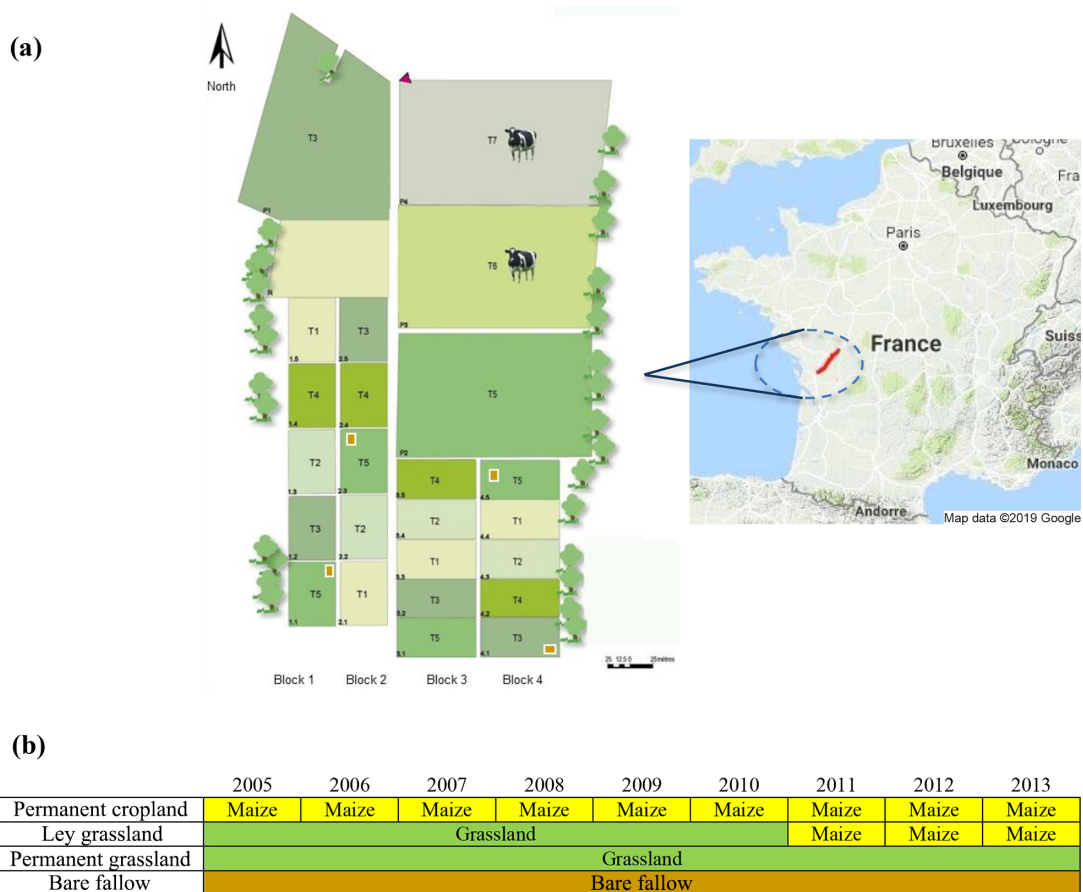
(a)

North

T3

T7

P1

P4

T6

P3

T1 T3

1.5 2.5

T4 T4

1.4 2.4

T5

P2

T2 T5

1.3 2.3

T4 T5

3.5 4.5

T2 T1

3.4 4.4

T3 T2

1.2 2.2

T1 T2

3.3 4.3

T5 T1

1.1 2.1

T3 T4

3.2 4.2

T5 T3

3.1 4.1

25 12.5 0 25 mètres

Block 1 Block 2 Block 3 Block 4

Bruxelles Cologne

Belgique

Luxembourg

Paris

France

Suiss

Monaco

Andorre

Map data ©2019 Google

(b)

| | 2005 | 2006 | 2007 | 2008 | 2009 | 2010 | 2011 | 2012 | 2013 |
|---|---|---|---|---|---|---|---|---|---|
| Permanent cropland | Maize | Maize | Maize | Maize | Maize | Maize | Maize | Maize | Maize |
| Ley grassland | Grassland | | | | | | Maize | Maize | Maize |
| Permanent grassland | Grassland | | | | | | | | |
| Bare fallow | Bare fallow | | | | | | | | |